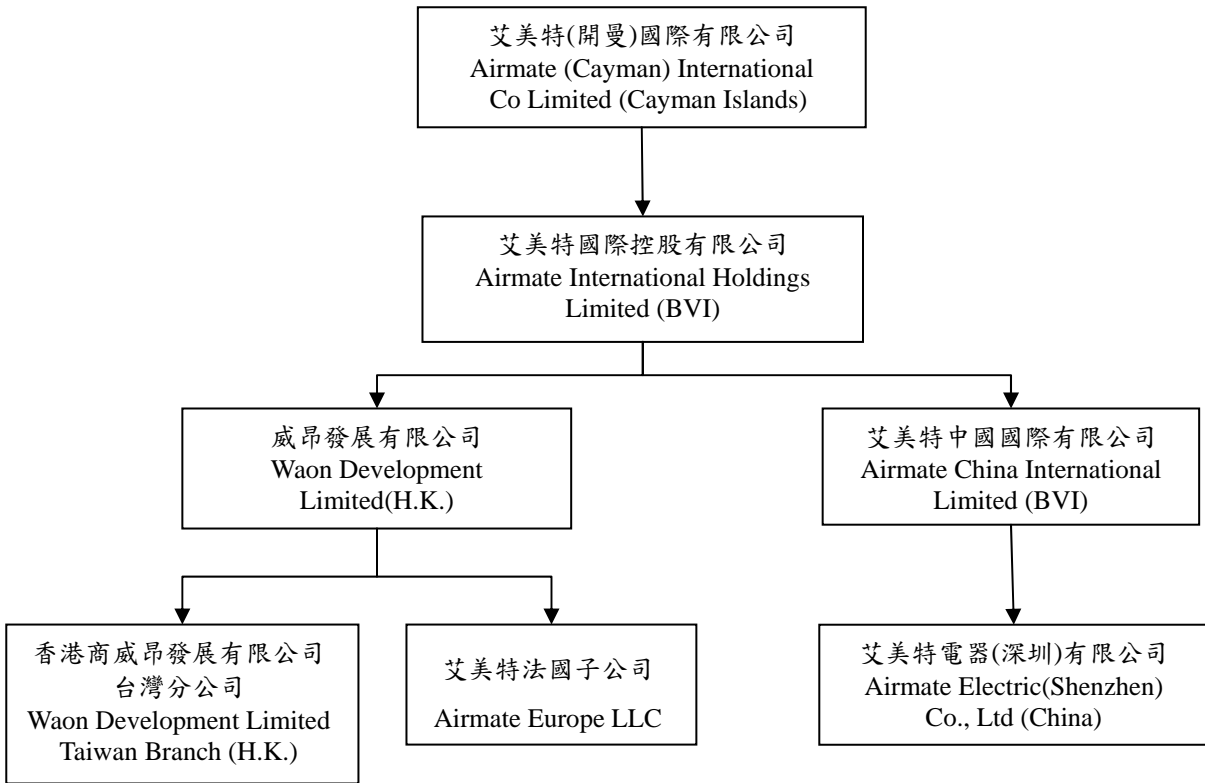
艾美特(開曼)國際有限公司
Airmate (Cayman) International Co Limited (Cayman Islands)

艾美特國際控股有限公司
Airmate International Holdings Limited (BVI)

威昂發展有限公司
Waon Development Limited(H.K.)

艾美特中國國際有限公司
Airmate China International Limited (BVI)

香港商威昂發展有限公司台灣分公司
Waon Development Limited Taiwan Branch (H.K.)

艾美特法國子公司
Airmate Europe LLC

艾美特電器(深圳)有限公司
Airmate Electric(Shenzhen) Co., Ltd (China)